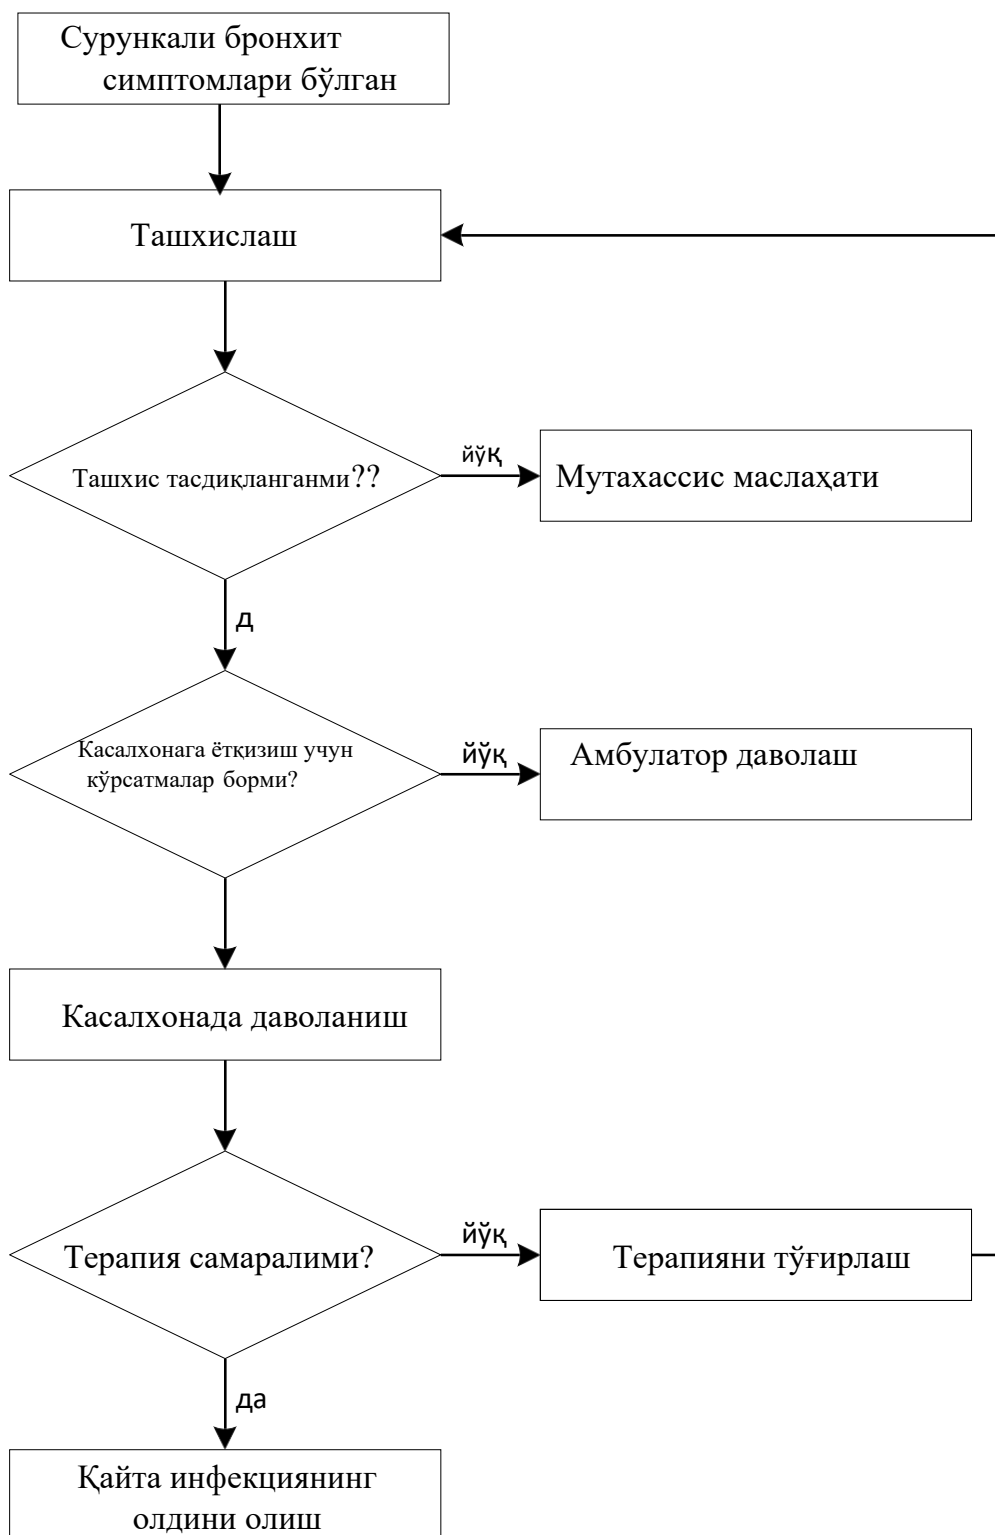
Сурункали бронхит симптомлари бўлган

Ташхислаш

Ташхис тасдиқланганми??

йўқ

Мутахассис маслаҳати

д

Касалхонага ётқизиш учун кўрсатмалар борми?

йўқ

Амбулатор даволаш

Касалхонада даволаниш

Терапия самаралими?

йўқ

Терапияни тўғирлаш

да

Қайта инфекциянинг олдини олиш